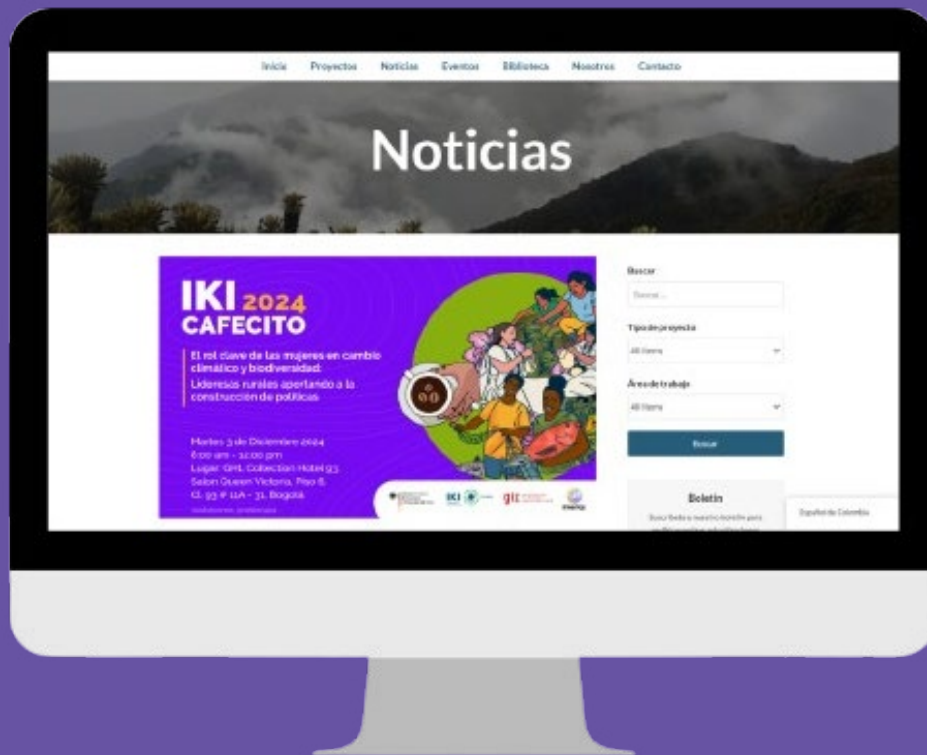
Inicio Proyectos Noticias Eventos Biblioteca Nosotros Contacto

Noticias

IKI 2024
CAFECITO

El rol clave de las mujeres en cambio climático y biodiversidad:
Lideresas rurales aportando a la construcción de políticas

Martes 3 de Diciembre 2024
8:00 am - 11:00 pm
Lugar: GHL Collection Hotel 93
Salon Queen Victoria, Piso 8,
Cl. 93 # 11A - 31, Bogotá

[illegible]

IKI giz

Buscar
Buscar...

Tipo de proyecto
All Items

Área de trabajo
All Items

Buscar

Boletín
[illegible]

Español de Colombia